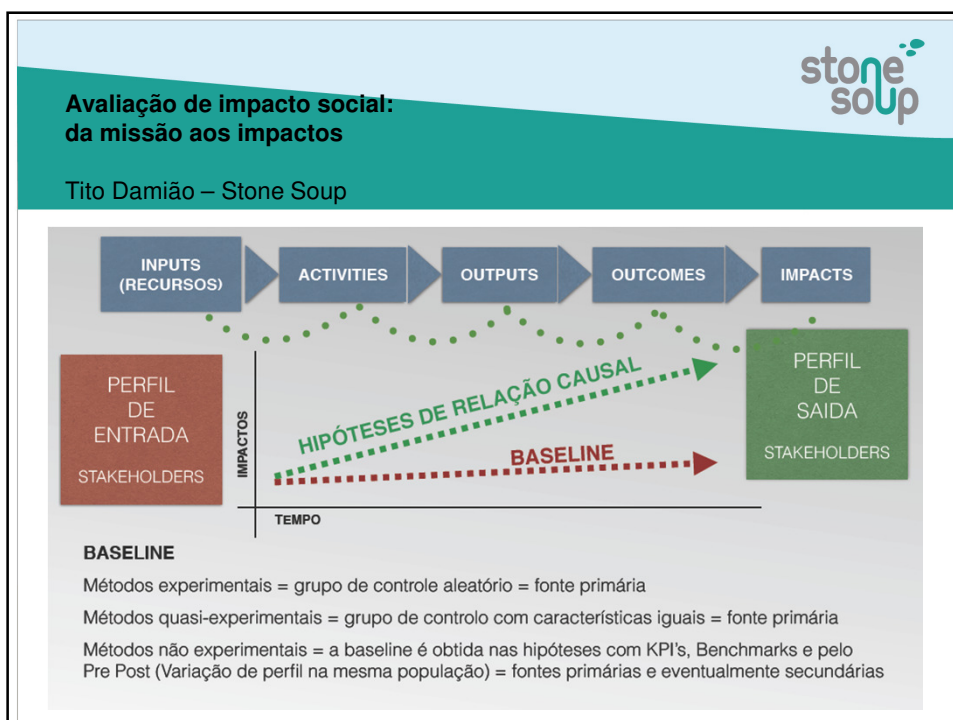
stone soup

Avaliação de impacto social: da missão aos impactos

Tito Damião – Stone Soup

INPUTS (RECURSOS)

ACTIVITIES

OUTPUTS

OUTCOMES

IMPACTS

PERFIL DE ENTRADA

STAKEHOLDERS

IMPACTOS

HIPÓTESES DE RELAÇÃO CAUSAL

BASELINE

TEMPO

PERFIL DE SAIDA

STAKEHOLDERS

BASELINE

Métodos experimentais = grupo de controle aleatório = fonte primária

Métodos quasi-experimentais = grupo de controlo com características iguais = fonte primária

Métodos não experimentais = a baseline é obtida nas hipóteses com KPI's, Benchmarks e pelo Pre Post (Variação de perfil na mesma população) = fontes primárias e eventualmente secundárias